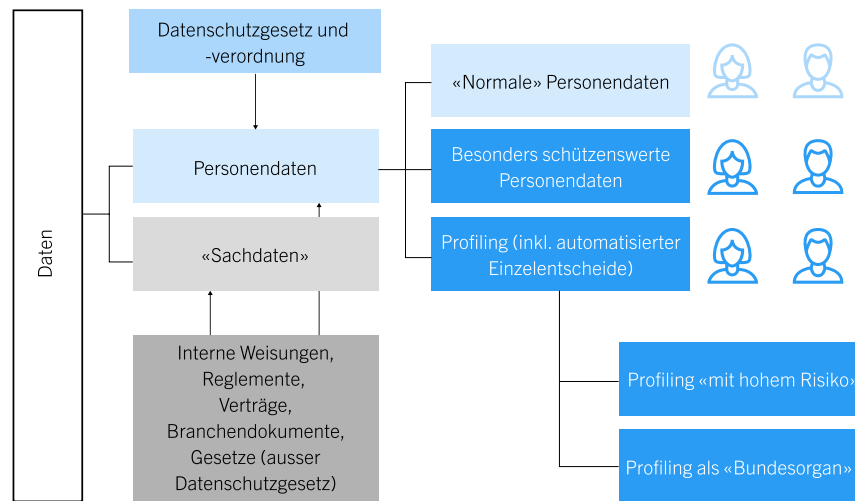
Daten

Datenschutzgesetz und -verordnung

Personendaten

«Sachdaten»

Interne Weisungen, Reglemente, Verträge, Branchendokumente, Gesetze (ausser Datenschutzgesetz)

«Normale» Personendaten

Besonders schützenswerte Personendaten

Profiling (inkl. automatisierter Einzelentscheide)

Profiling «mit hohem Risiko»

Profiling als «Bundesorgan»